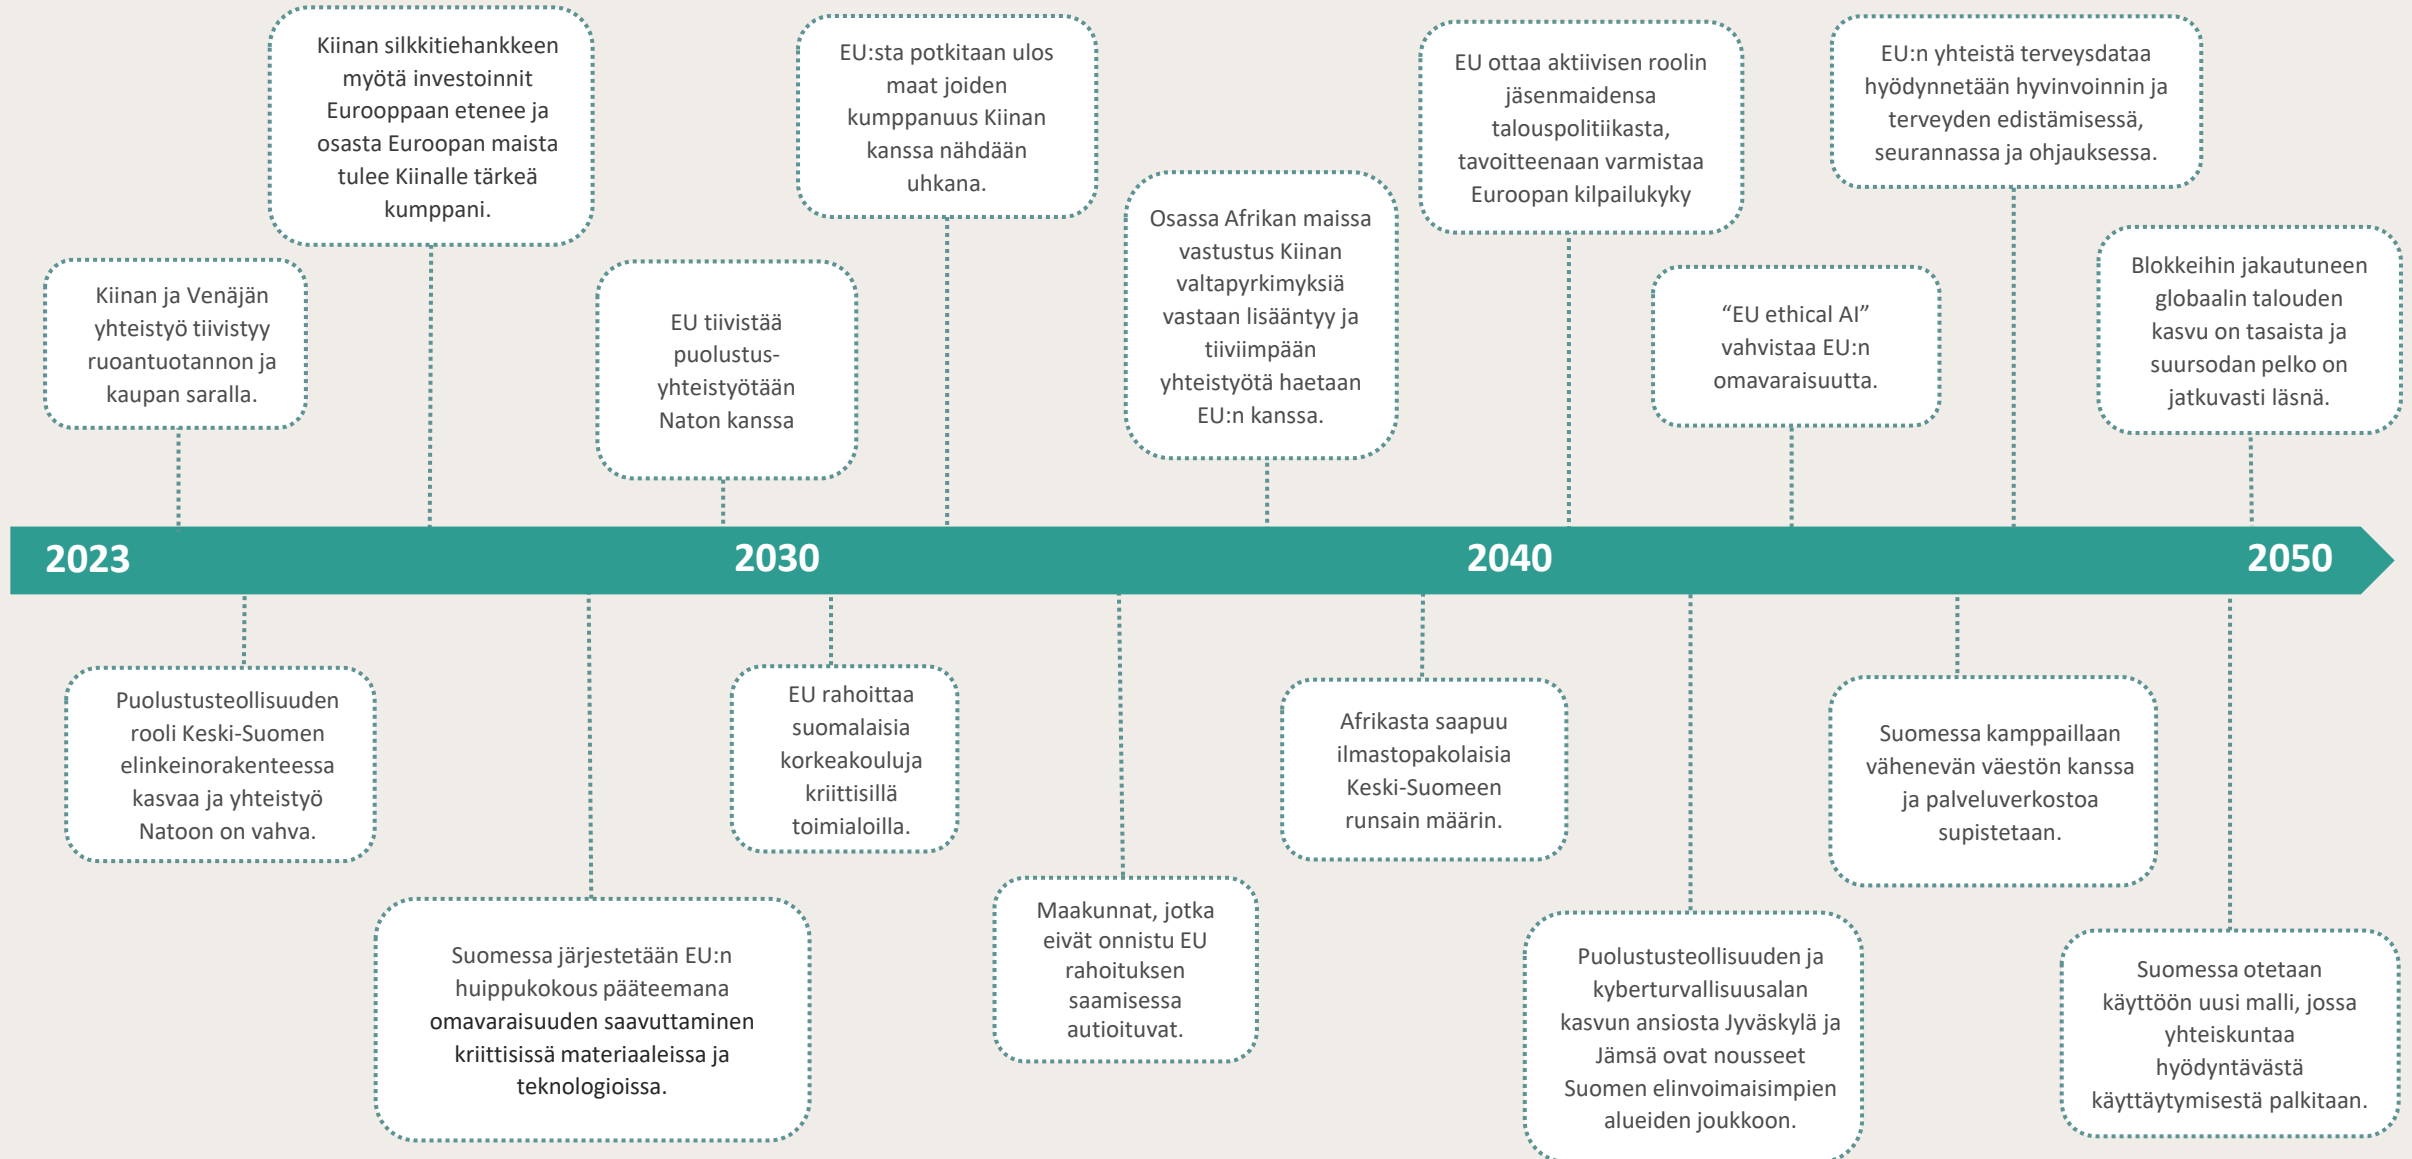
Kiinan silkkitiehankkeen myötä investoinnit Eurooppaan etenee ja osasta Euroopan maista tulee Kiinalle tärkeä kumppani.

EU:sta potkitaan ulos maat joiden kumppanuus Kiinan kanssa nähdään uhkana.

EU ottaa aktiivisen roolin jäsenmaidensa talouspolitiikasta, tavoitteenaan varmistaa Euroopan kilpailukyky

EU:n yhteistä terveysdataa hyödynnetään hyvinvoinnin ja terveyden edistämisessä, seurannassa ja ohjauksessa.

Kiinan ja Venäjän yhteistyö tiivistyy ruoantuotannon ja kaupan saralla.

EU tiivistää puolustus-yhteistyötään Naton kanssa

Osassa Afrikan maissa vastustus Kiinan valtapyrkimyksiä vastaan lisääntyy ja tiiviimpään yhteistyötä haetaan EU:n kanssa.

“EU ethical AI” vahvistaa EU:n omavaraisuutta.

Blokkeihin jakautuneen globaalin talouden kasvu on tasaista ja suursodan pelko on jatkuvasti läsnä.

2023

2030

2040

2050

Puolustusteollisuuden rooli Keski-Suomen elinkeinorakenteessa kasvaa ja yhteistyö Natoon on vahva.

Suomessa järjestetään EU:n huippukokous pääteemana omavaraisuuden saavuttaminen kriittisissä materiaaleissa ja teknologioissa.

EU rahoittaa suomalaisia korkeakouluja kriittisillä toimialoilla.

Maakunnat, jotka eivät onnistu EU rahoituksen saamisessa autioituvat.

Afrikasta saapuu ilmastopakolaisia Keski-Suomeen runsain määrin.

Puolustusteollisuuden ja kyberturvallisuusalan kasvun ansiosta Jyväskylä ja Jämsä ovat nousseet Suomen elinvoimaisimpien alueiden joukkoon.

Suomessa kamppaillaan vähenevän väestön kanssa ja palveluverkostoa supistetaan.

Suomessa otetaan käyttöön uusi malli, jossa yhteiskuntaa hyödyntävästä käyttäytymisestä palkitaan.